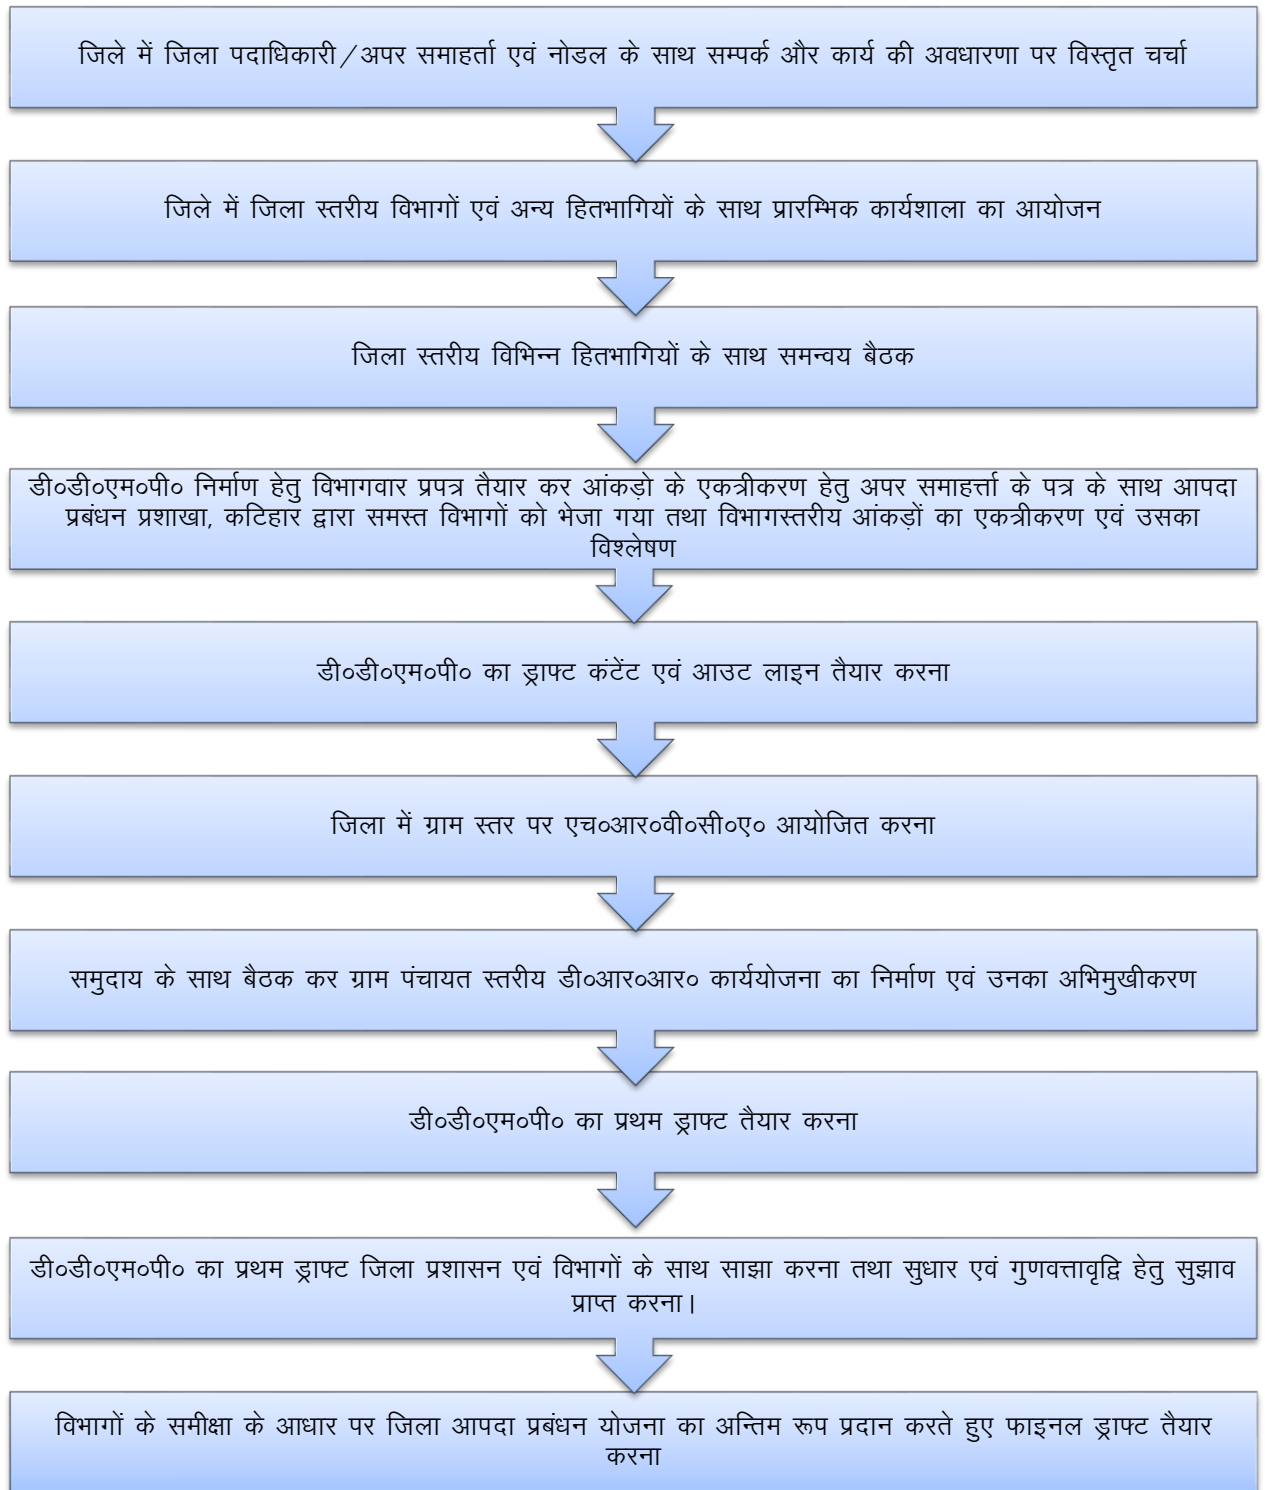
जिले में जिला पदाधिकारी/अपर समाहर्ता एवं नोडल के साथ सम्पर्क और कार्य की अवधारणा पर विस्तृत चर्चा

जिले में जिला स्तरीय विभागों एवं अन्य हितभागियों के साथ प्रारम्भिक कार्यशाला का आयोजन

जिला स्तरीय विभिन्न हितभागियों के साथ समन्वय बैठक

डी०डी०एम०पी० निर्माण हेतु विभागवार प्रपत्र तैयार कर आंकड़ो के एकत्रीकरण हेतु अपर समाहर्त्ता के पत्र के साथ आपदा प्रबंधन प्रशाखा, कटिहार द्वारा समस्त विभागों को भेजा गया तथा विभागस्तरीय आंकड़ों का एकत्रीकरण एवं उसका विश्लेषण

डी०डी०एम०पी० का ड्राफ्ट कंटेंट एवं आउट लाइन तैयार करना

जिला में ग्राम स्तर पर एच०आर०वी०सी०ए० आयोजित करना

समुदाय के साथ बैठक कर ग्राम पंचायत स्तरीय डी०आर०आर० कार्ययोजना का निर्माण एवं उनका अभिमुखीकरण

डी०डी०एम०पी० का प्रथम ड्राफ्ट तैयार करना

डी०डी०एम०पी० का प्रथम ड्राफ्ट जिला प्रशासन एवं विभागों के साथ साझा करना तथा सुधार एवं गुणवत्तावृद्धि हेतु सुझाव प्राप्त करना।

विभागों के समीक्षा के आधार पर जिला आपदा प्रबंधन योजना का अन्तिम रूप प्रदान करते हुए फाइनल ड्राफ्ट तैयार करना